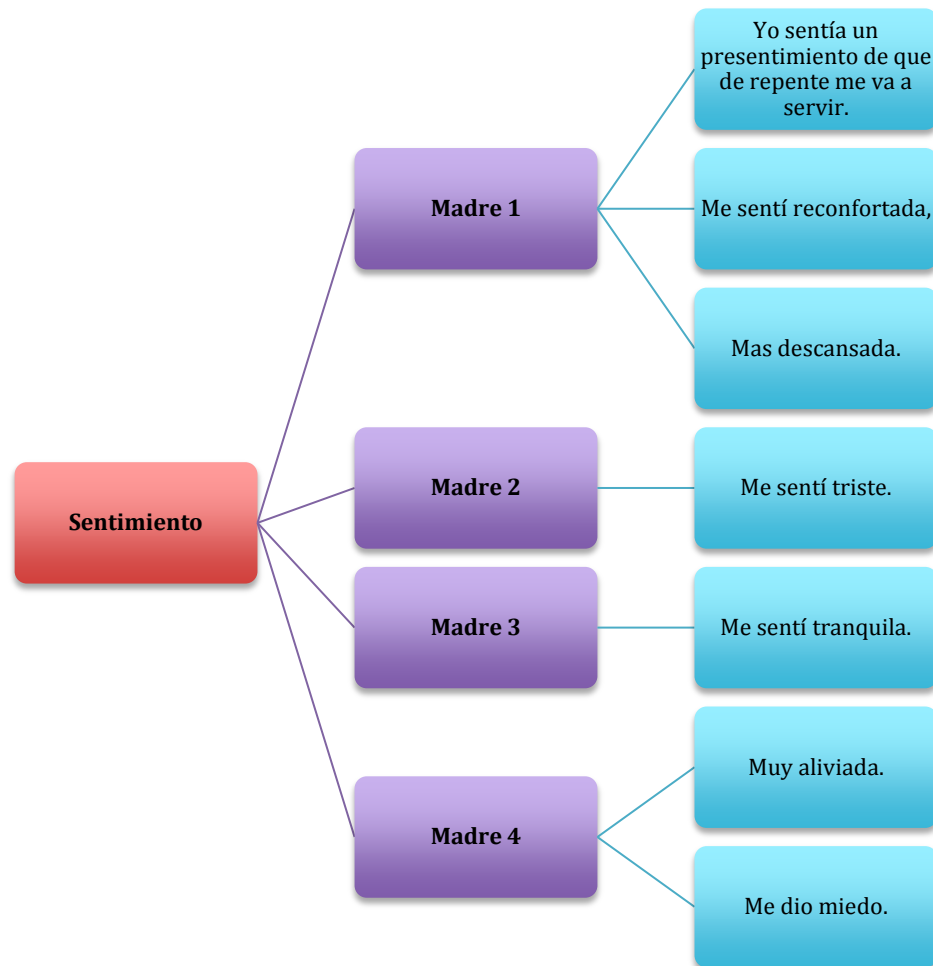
Sentimiento

Madre 1

Yo sentía un presentimiento de que de repente me va a servir.

Me sentí reconfortada,

Mas descansada.

Madre 2

Me sentí triste.

Madre 3

Me sentí tranquila.

Madre 4

Muy aliviada.

Me dio miedo.